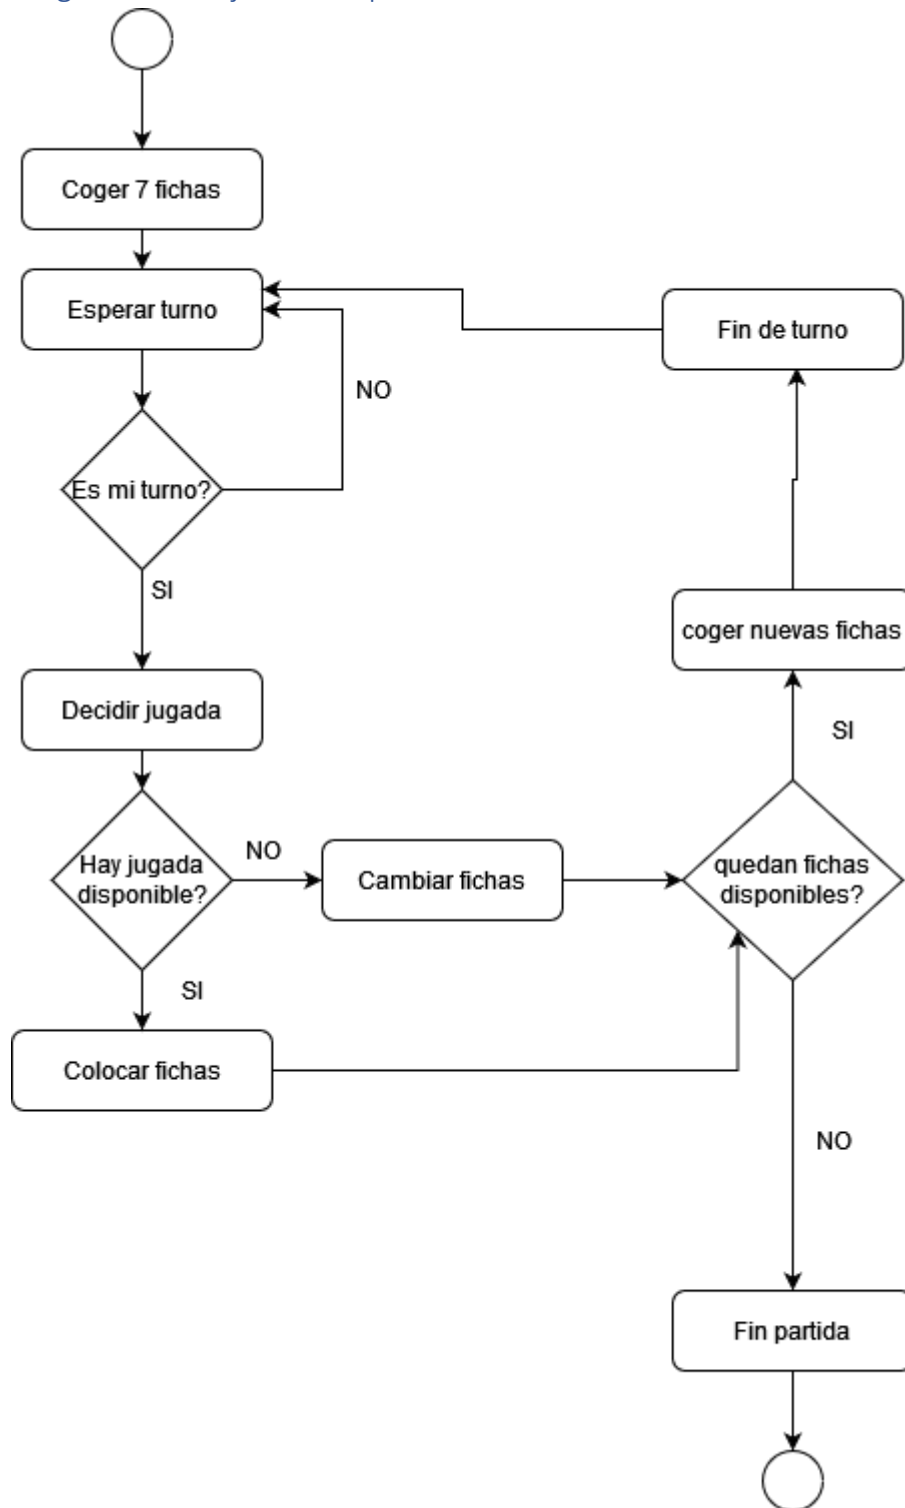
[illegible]

Coger 7 fichas

Esperar turno

NO

Es mi turno?

SI

Decidir jugada

Hay jugada disponible?

NO

Cambiar fichas

SI

Colocar fichas

Fin de turno

coger nuevas fichas

SI

quedan fichas disponibles?

NO

Fin partida